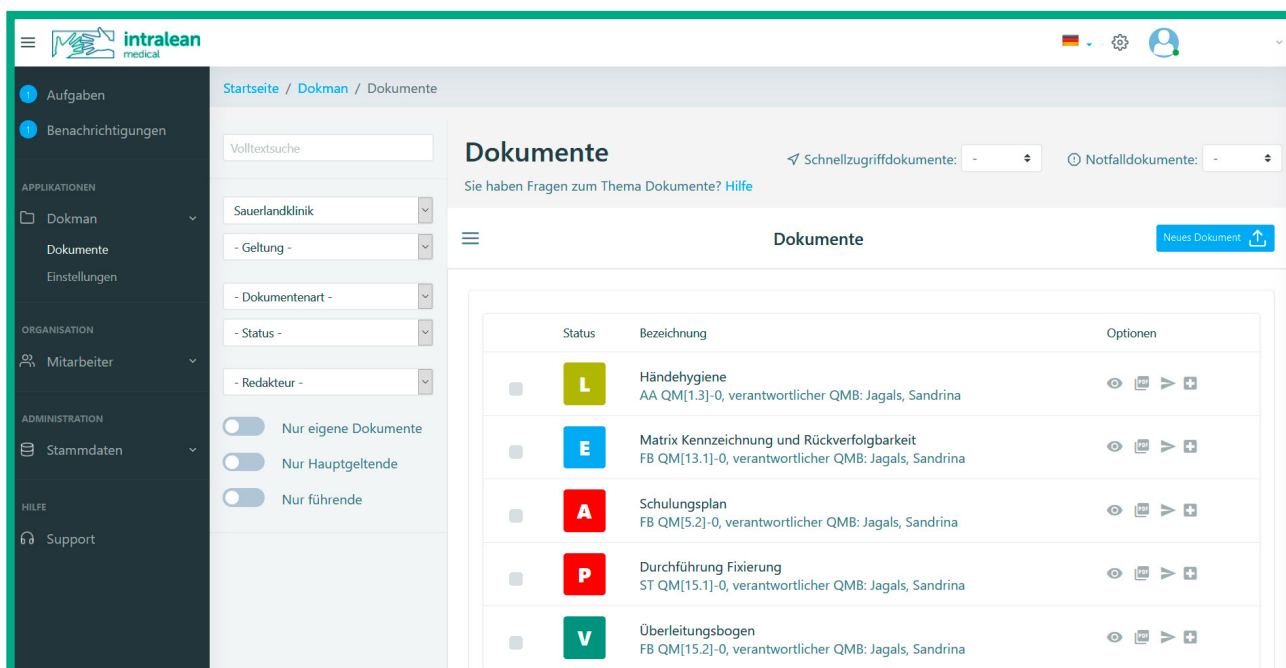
intralean medical

1 Aufgaben
1 Benachrichtigungen

APPLIKATIONEN
Dokman
Dokumente
Einstellungen

ORGANISATION
Mitarbeiter

ADMINISTRATION
Stammdaten

HILFE
Support

Startseite / Dokman / Dokumente

Volltextsuche

Sauerlandklinik
- Geltung -
- Dokumentenart -
- Status -
- Redakteur -

Nur eigene Dokumente
Nur Hauptgeltende
Nur führende

Dokumente
Sie haben Fragen zum Thema Dokumente? Hilfe

Schnellzugriffdokumente: -
Notfalldokumente: -

Dokumente
Neues Dokument

| | Status | Bezeichnung | Optionen |
|---|---|---|---|
| | L | Händehygiene AA QM[1.3]-0, verantwortlicher QMB: Jagals, Sandrina | PDF |
| | E | Matrix Kennzeichnung und Rückverfolgbarkeit FB QM[13.1]-0, verantwortlicher QMB: Jagals, Sandrina | PDF |
| | A | Schulungsplan FB QM[5.2]-0, verantwortlicher QMB: Jagals, Sandrina | PDF |
| | P | Durchführung Fixierung ST QM[15.1]-0, verantwortlicher QMB: Jagals, Sandrina | PDF |
| | V | Überleitungsbogen FB QM[15.2]-0, verantwortlicher QMB: Jagals, Sandrina | PDF |